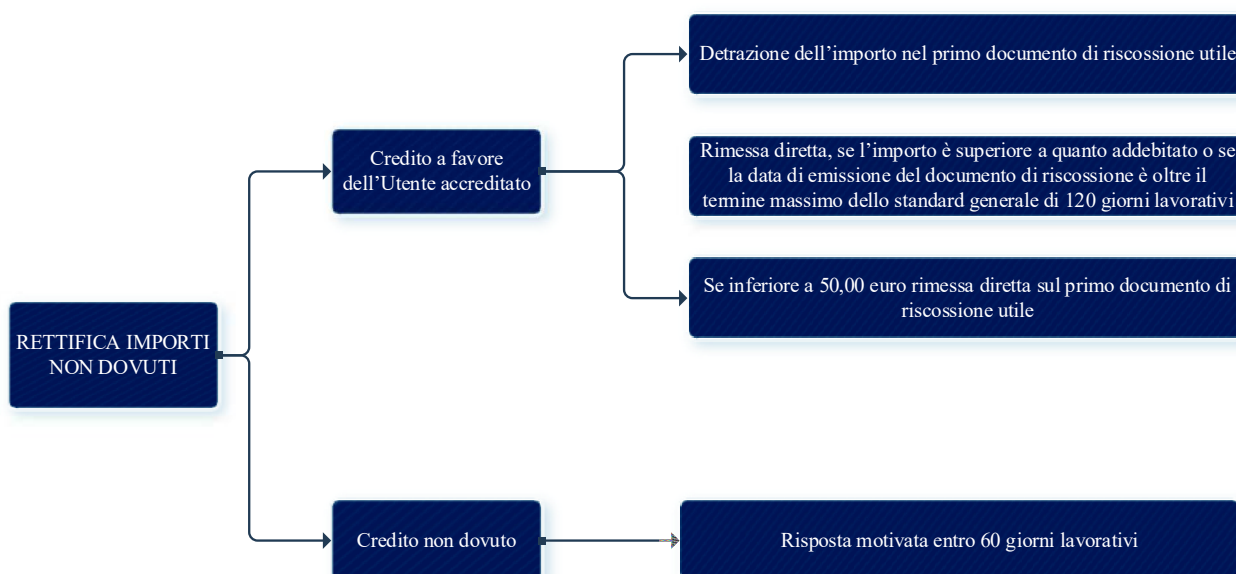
RETTIFICA IMPORTI NON DOVUTI

Credito a favore dell'Utente accreditato

Detrazione dell'importo nel primo documento di riscossione utile

Rimessa diretta, se l'importo è superiore a quanto addebitato o se la data di emissione del documento di riscossione è oltre il termine massimo dello standard generale di 120 giorni lavorativi

Se inferiore a 50,00 euro rimessa diretta sul primo documento di riscossione utile

Credito non dovuto

Risposta motivata entro 60 giorni lavorativi